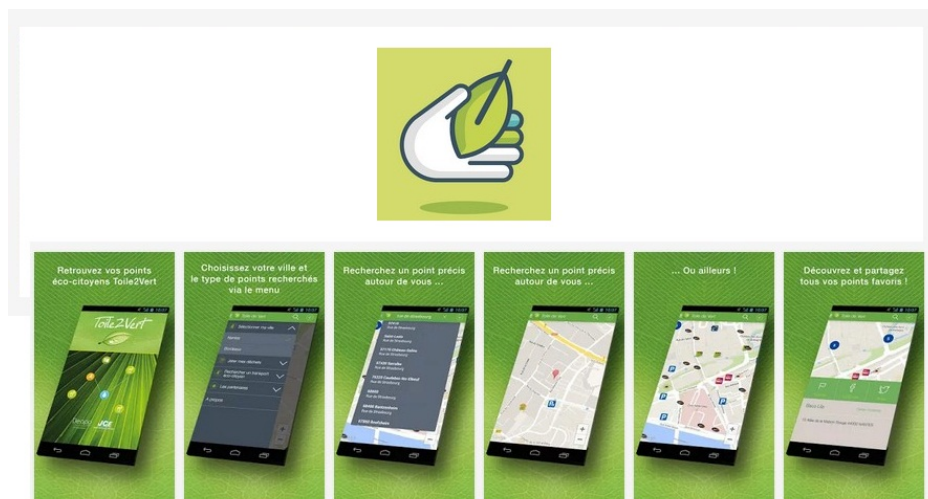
Retrouvez vos points éco-citoyens Toile2Vert

Toile2Vert

Choisissez votre ville et le type de points recherchés via le menu

Sélectionner ma ville

Jeter mes déchets

Rechercher un transport éco-citoyen

Les partenaires

A propos

Recherchez un point précis autour de vous ...

Recherchez un point précis autour de vous ...

... Ou ailleurs !

Découvrez et partagez tous vos points favoris !